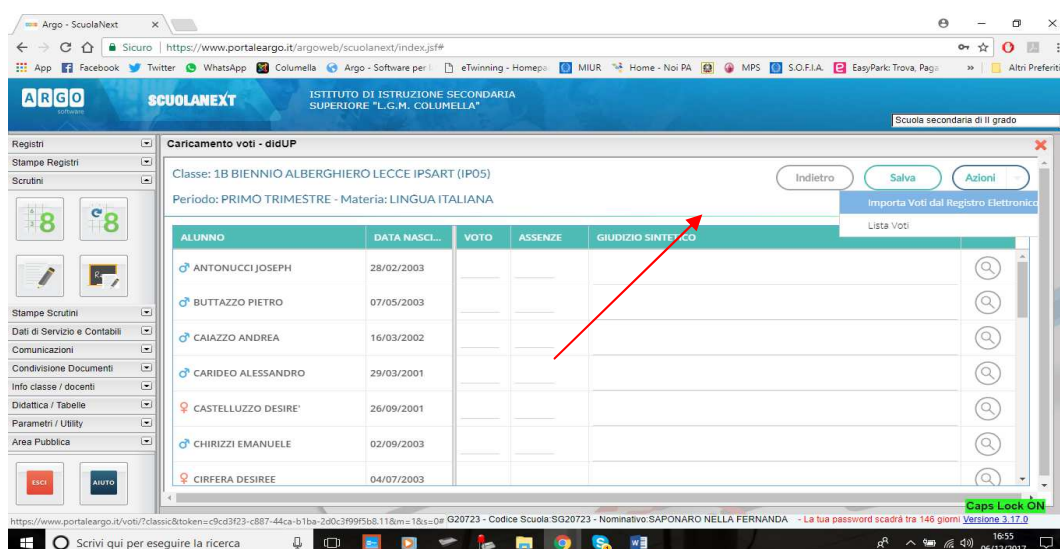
Argo - ScuolaNext ×

Sicuro | https://www.portaleargo.it/argoweb/scuolanext/index.jsf#

App Facebook Twitter WhatsApp Columella Argo - Software per l eTwinning - Homepa MIUR Home - Noi PA MPS S.O.F.I.A. EasyPark: Trova, Paga » Altri Preferiti

ARGO software SCUOLANEXT ISTITUTO DI ISTRUZIONE SECONDARIA SUPERIORE "L.G.M. COLUMELLA"

Scuola secondaria di II grado

Registri
Stampe Registri
Scrutini
Stampe Scrutini
Dati di Servizio e Contabili
Comunicazioni
Condivisione Documenti
Info classe / docenti
Didattica / Tabelle
Parametri / Utility
Area Pubblica

ESCI AIUTO

Caricamento voti - didUP

Classe: 1B BIENNIO ALBERGHIERO LECCE IPSART (IP05)
Periodo: PRIMO TRIMESTRE - Materia: LINGUA ITALIANA

Indietro Salva Azioni

Importa Voti dal Registro Elettronico
Lista Voti

| ALUNNO | DATA NASCI... | VOTO | ASSENZE | GIUDIZIO SINTETICO |
|---|---|---|---|---|
| ANTONUCCI JOSEPH | 28/02/2003 | | | |
| BUTTAZZO PIETRO | 07/05/2003 | | | |
| CAIAZZO ANDREA | 16/03/2002 | | | |
| CARIDEO ALESSANDRO | 29/03/2001 | | | |
| CASTELLUZZO DESIRE' | 26/09/2001 | | | |
| CHIRIZZI EMANUELE | 02/09/2003 | | | |
| CIRFERA DESIREE | 04/07/2003 | | | |

https://www.portaleargo.it/voti/?classic&token=c9cd3f23-c887-44ca-b1ba-2d0c3f99f5b8.11&m=1&s=0# G20723 - Codice Scuola:SG20723 - Nominativo:SAPONARO NELLA FERNANDA - La tua password scadrà tra 146 giorni Versione 3.17.0

Caps Lock ON

Scrivi qui per eseguire la ricerca

16:55 06/12/2017